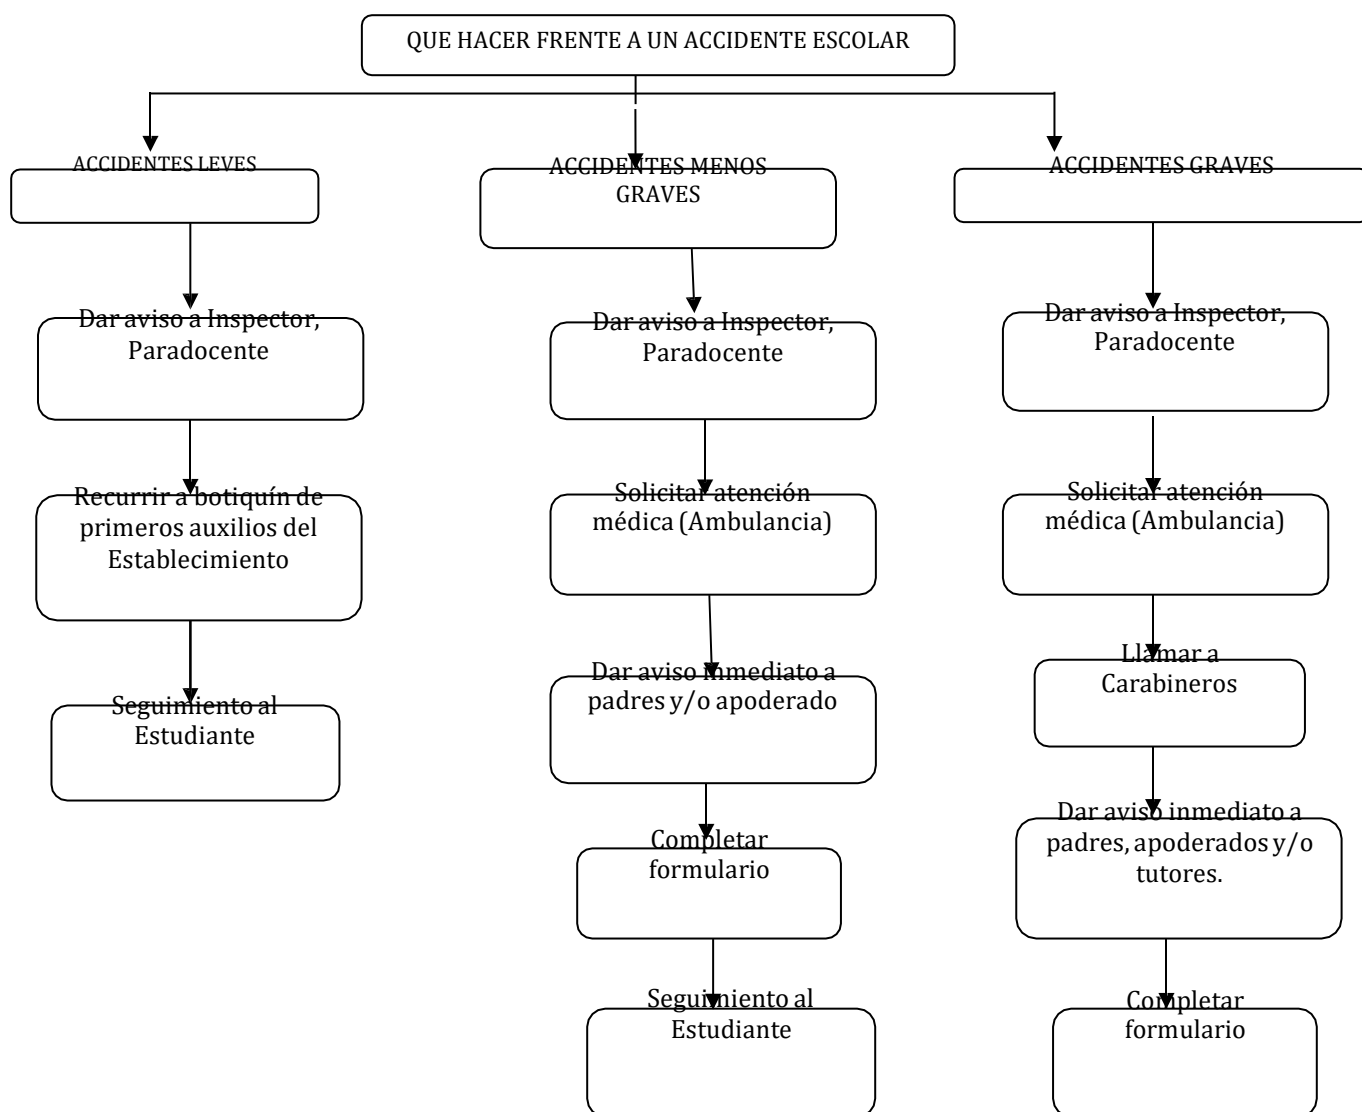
QUE HACER FRENTE A UN ACCIDENTE ESCOLAR

ACCIDENTES LEVES

Dar aviso a Inspector, Paradocente

Recurrir a botiquín de primeros auxilios del Establecimiento

Seguimiento al Estudiante

ACCIDENTES MENOS GRAVES

Dar aviso a Inspector, Paradocente

Solicitar atención médica (Ambulancia)

Dar aviso inmediato a padres y/o apoderado

Completar formulario

Seguimiento al Estudiante

ACCIDENTES GRAVES

Dar aviso a Inspector, Paradocente

Solicitar atención médica (Ambulancia)

Llamar a Carabineros

Dar aviso inmediato a padres, apoderados y/o tutores.

Completar formulario